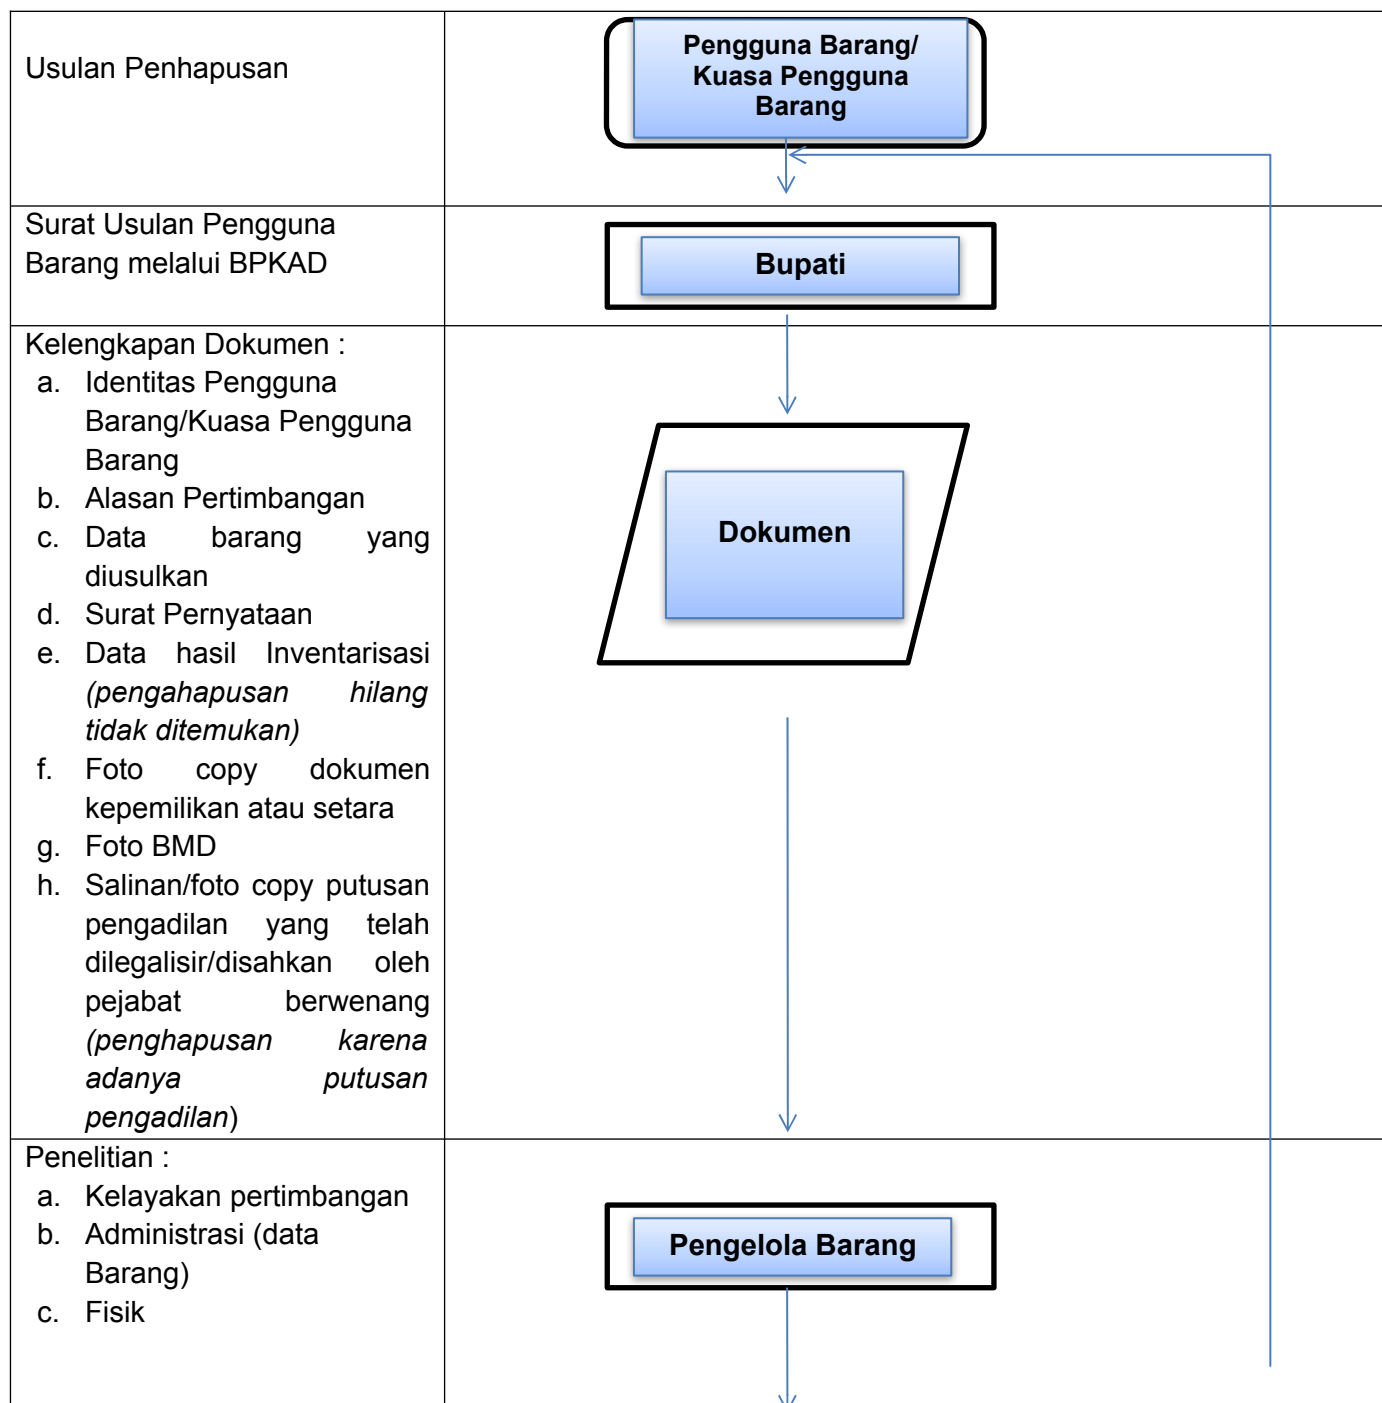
| Usulan Penhapusan | Pengguna Barang/ Kuasa Pengguna Barang |
|---|---|
| Surat Usulan Pengguna Barang melalui BPKAD | Bupati |
| Kelengkapan Dokumen :<br>a. Identitas Pengguna Barang/Kuasa Pengguna Barang<br>b. Alasan Pertimbangan<br>c. Data barang yang diusulkan<br>d. Surat Pernyataan<br>e. Data hasil Inventarisasi *(pengahapusan hilang tidak ditemukan)*<br>f. Foto copy dokumen kepemilikan atau setara<br>g. Foto BMD<br>h. Salinan/foto copy putusan pengadilan yang telah dilegalisir/disahkan oleh pejabat berwenang *(penghapusan karena adanya putusan pengadilan*) | Dokumen |
| Penelitian :<br>a. Kelayakan pertimbangan<br>b. Administrasi (data Barang)<br>c. Fisik | Pengelola Barang |